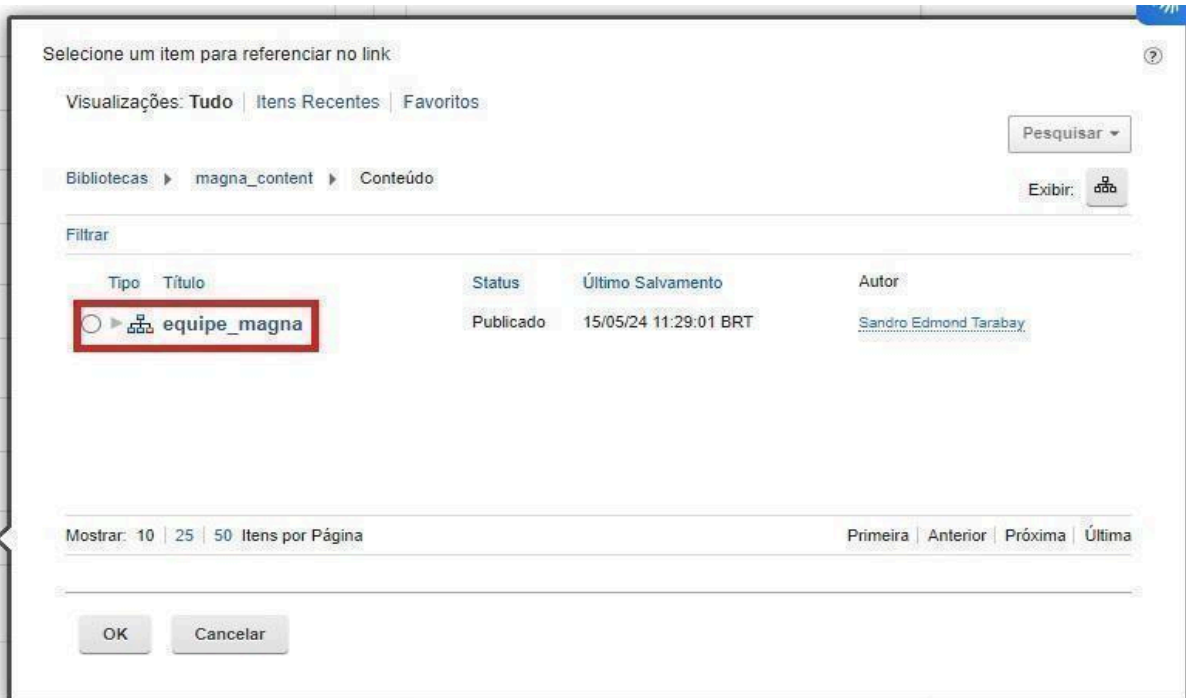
Selecione um item para referenciar no link

Visualizações: Tudo | Itens Recentes | Favoritos

Pesquisar ▾

Bibliotecas ▸ magna_content ▸ Conteúdo

Exibir:

Filtrar

| Tipo | Título | Status | Último Salvamento | Autor |
|---|---|---|---|---|
| | equipe_magna | Publicado | 15/05/24 11:29:01 BRT | Sandro Edmond Tarabay |

Mostrar: 10 | 25 | 50 Itens por Página

Primeira | Anterior | Próxima | Última

OK

Cancelar